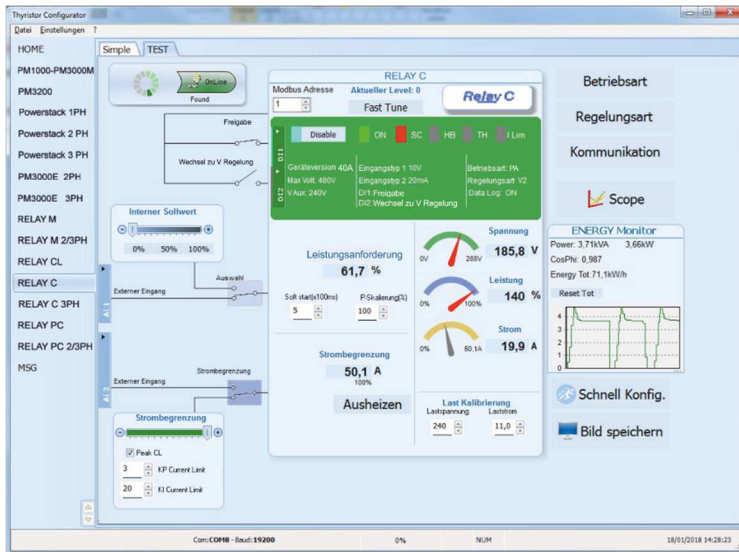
Thyristor Configurator

Datei Einstellungen ?

HOME
PM1000-PM3000M
PM3200
Powerstack 1PH
Powerstack 2 PH
Powerstack 3 PH
PM3000E 2PH
PM3000E 3PH
RELAY M
RELAY M 2/3PH
RELAY CL
RELAY C
RELAY C 3PH
RELAY PC
RELAY PC 2/3PH
MSG

Simple TEST

OnLine
Found

Freigabe

Wechsel zu V Regelung

Interner Sollwert
0% 50% 100%

Auswahl

Externer Eingang

AI 1

Strombegrenzung

Externer Eingang

AI 2

Strombegrenzung
Peak CL
3 KP Current Limit
20 KI Current Limit

RELAY C
Modbus Adresse
1
Aktueller Level: 0
Fast Tune
Relay C

DI 1
DI 2
Disable
ON
SC
HB
TH
I Lim

Geräteversion 40A
Max Volt: 480V
V Aux: 240V
Eingangstyp 1: 10V
Eingangstyp 2: 20mA
DI1:Freigabe
DI2:Wechsel zu V Regelung
Betriebsart: PA
Regelungsart: V2
Data Log: ON

Leistungsanforderung
61,7 %
Soft start(x100ms)
5
P-Skalierung(%)
100

Strombegrenzung
50,1 A
100%
Ausheizen

Spannung
0V 288V
185,8 V
Leistung
0% 100%
140 %
Strom
0% 50,1A
19,9 A

Last Kalibrierung
Lastspannung
240
Laststrom
11,0

Betriebsart
Regelungsart
Kommunikation
Scope

ENERGY Monitor
Power: 3,71kVA 3,66kW
CosPhi: 0,987
Energy Tot:71,1kW/h
Reset Tot
4
3
2
1
0

Schnell Konfig.
Bild speichern

Com:COM8 - Baud:19200
0%
NUM
18/01/2018 14:28:23